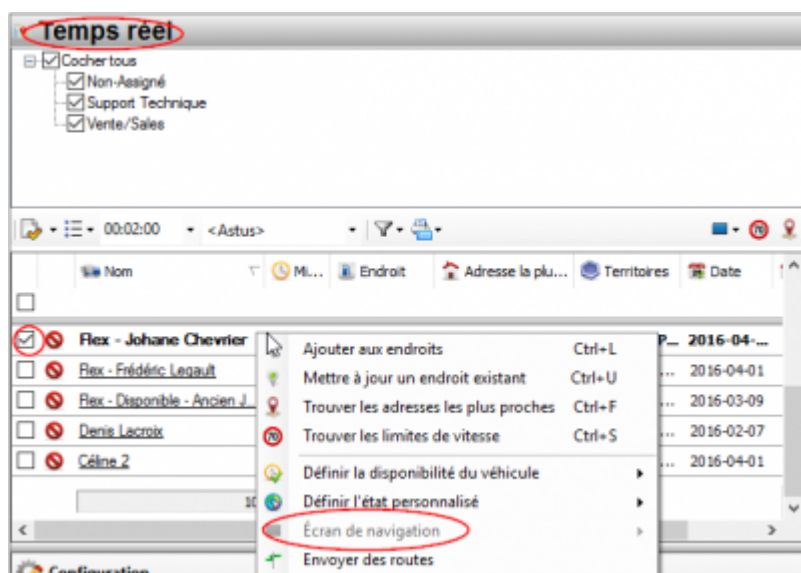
Temps réel

Cocher tous
Non-Assigné
Support Technique
Vente/Sales

00:02:00 <Astus>

Nom
Mi...
Endroit
Adresse la plu...
Territoires
Date

Flex - Johane Chevrier
P... 2016-04-...
Flex - Frédéric Legault
... 2016-04-01
Flex - Disponible - Ancien J.
... 2016-03-09
Denis Lacroix
... 2016-02-07
Céline 2
... 2016-04-01

Ajouter aux endroits Ctrl+L
Mettre à jour un endroit existant Ctrl+U
Trouver les adresses les plus proches Ctrl+F
Trouver les limites de vitesse Ctrl+S
Définir la disponibilité du véhicule
Définir l'état personnalisé
Écran de navigation
Envoyer des routes

Configuration